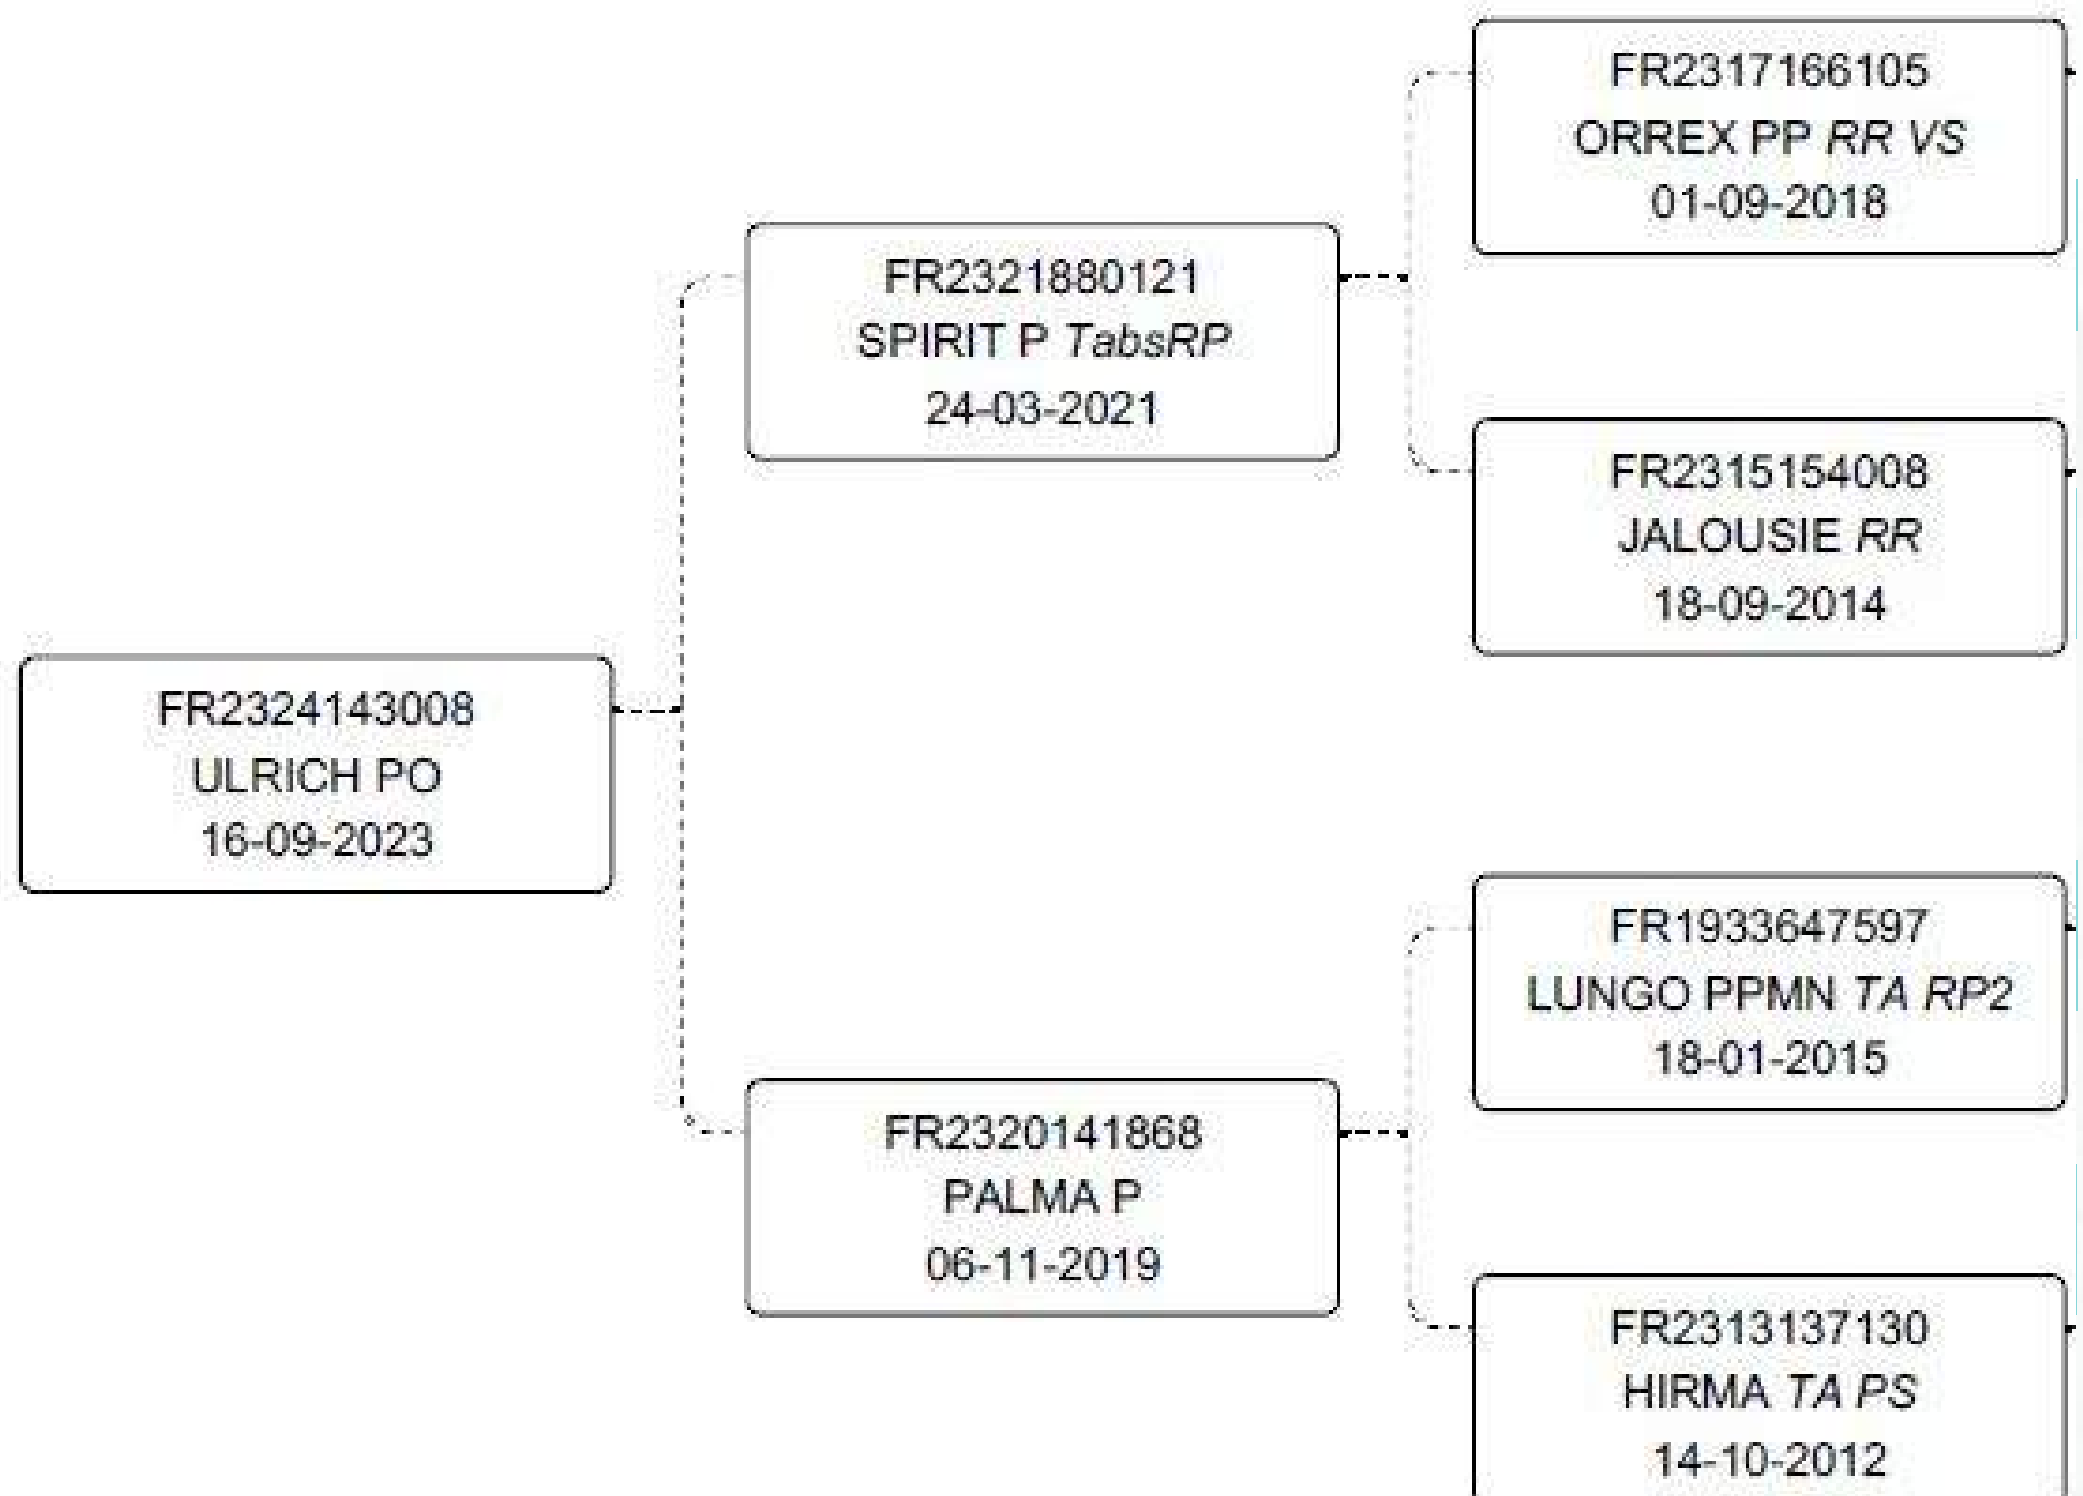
FR2324143008
ULRICH PO
16-09-2023

FR2321880121
SPIRIT P TabsRP
24-03-2021

FR2320141868
PALMA P
06-11-2019

FR2317166105
ORREX PP RR VS
01-09-2018

FR2315154008
JALOUSIE RR
18-09-2014

FR1933647597
LUNGO PPMN TA RP2
18-01-2015

FR2313137130
HIRMA TA PS
14-10-2012